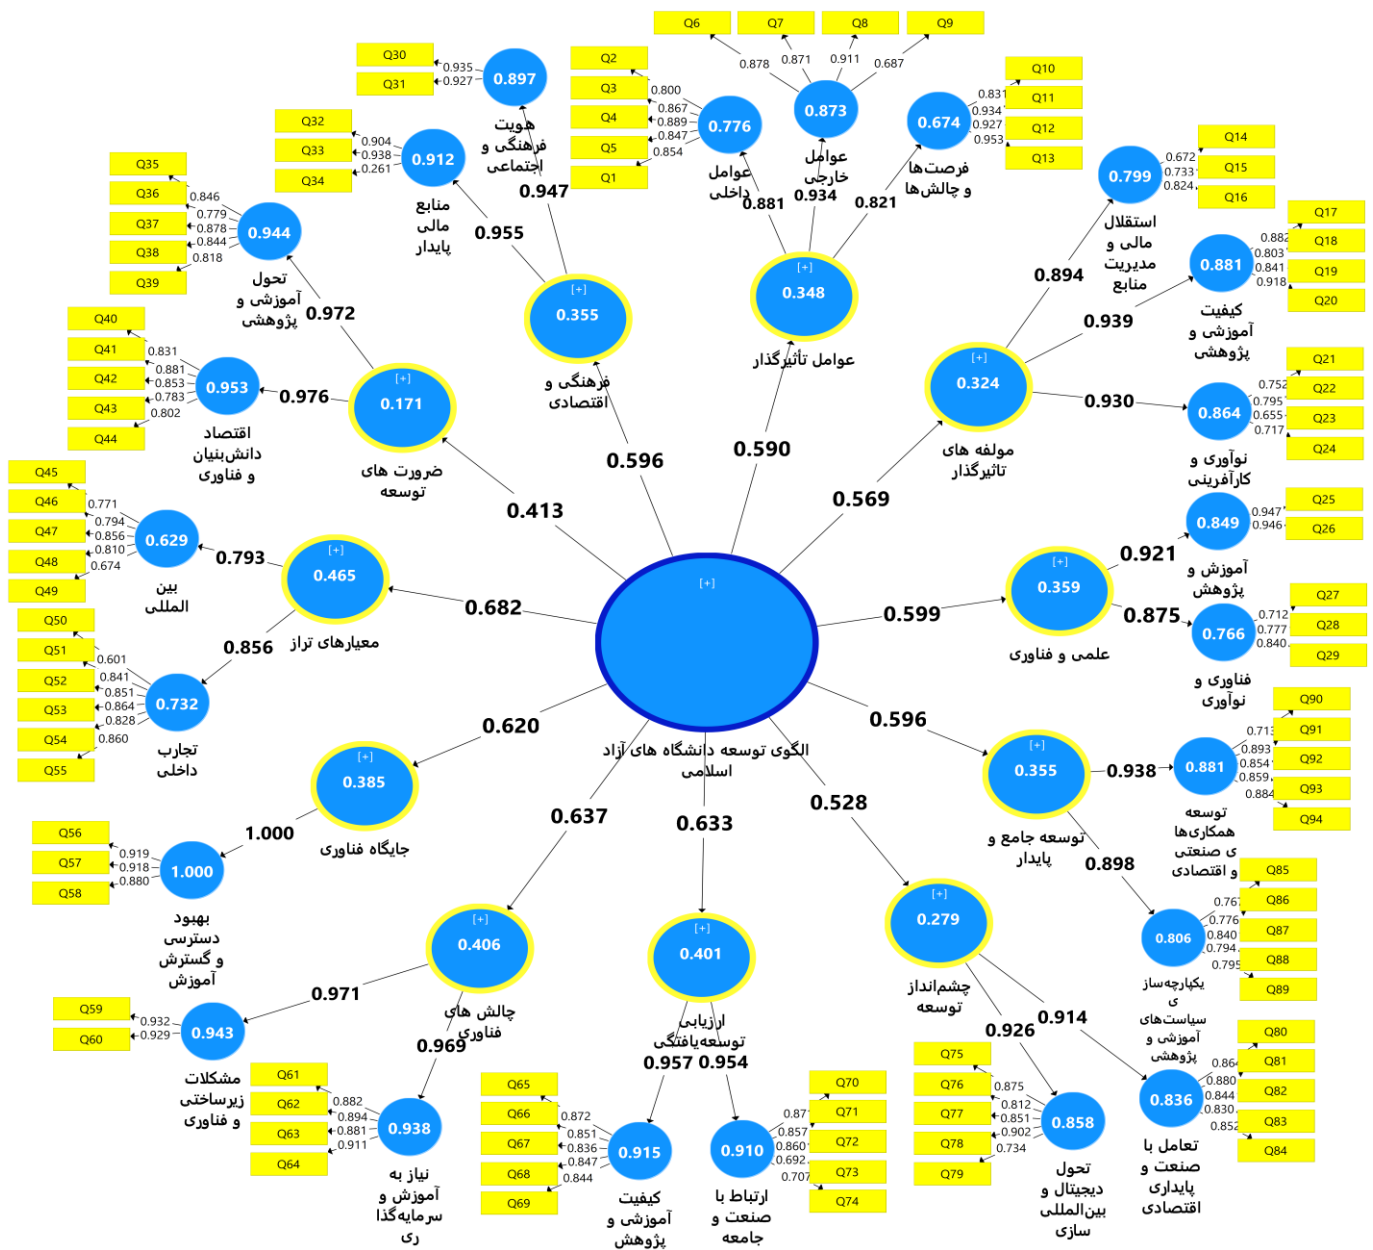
Q6 Q7 Q8 Q9
0.878 0.871 0.911 0.687
0.873
عوامل خارجی

Q30 Q31
0.935 0.927
0.897
هویت فرهنگی و اجتماعی

Q2 Q3 Q4 Q5 Q1
0.800 0.867 0.889 0.847 0.854
0.776
عوامل داخلی

Q10 Q11 Q12 Q13
0.831 0.934 0.927 0.953
0.674
فرصت‌ها و چالش‌ها

Q32 Q33 Q34
0.904 0.938 0.261
0.912
منابع مالی پایدار

0.947 0.881 0.934 0.821

Q35 Q36 Q37 Q38 Q39
0.846 0.779 0.878 0.844 0.818
0.944
تحول آموزش و پژوهش

0.955

Q14 Q15 Q16
0.672 0.733 0.824
0.799
استقلال مالی و مدیریت منابع

Q17 Q18 Q19 Q20
0.882 0.803 0.841 0.918
0.881
کیفیت آموزش و پژوهش

[+] 0.355
فرهنگی و اقتصادی

[+] 0.348
عوامل تأثیرگذار

0.972 0.894 0.939

Q40 Q41 Q42 Q43 Q44
0.831 0.881 0.853 0.783 0.802
0.953
اقتصاد دانش‌بنیان و فناوری

0.976
[+] 0.171
ضرورت های توسعه

[+] 0.324
مولفه های تاثیرگذار

0.930
Q21 Q22 Q23 Q24
0.752 0.795 0.655 0.717
0.864
نوآوری و کارآفرینی

0.596 0.590
0.413 0.569

Q45 Q46 Q47 Q48 Q49
0.771 0.794 0.856 0.810 0.674
0.629
بین المللی

0.793
[+] 0.465
معیارهای تراز

0.682

[+]

0.599
[+] 0.359
علمی و فناوری

Q25 Q26
0.947 0.946
0.849
آموزش و پژوهش
0.921
0.875
Q27 Q28 Q29
0.712 0.777 0.840
0.766
فناوری و نوآوری

0.856
Q50 Q51 Q52 Q53 Q54 Q55
0.601 0.841 0.851 0.864 0.828 0.860
0.732
تجارب داخلی

0.620
الگوی توسعه دانشگاه های آزاد اسلامی

0.596
[+] 0.355
توسعه جامع و پایدار
0.938
Q90 Q91 Q92 Q93 Q94
0.713 0.893 0.854 0.859 0.884
0.881
توسعه همکاری‌ها ی صنعتی و اقتصادی

[+] 0.385
جایگاه فناوری
1.000
Q56 Q57 Q58
0.919 0.918 0.880
1.000
بهبود دسترسی و گسترش آموزش

0.637 0.633 0.528

0.898
Q85 Q86 Q87 Q88 Q89
0.767 0.776 0.840 0.794 0.795
0.806
یکپارچه‌ساز ی سیاست‌های آموزشی و پژوهشی

[+] 0.406
چالش های فناوری

[+] 0.401
ارزیابی توسعه‌یافتگی

[+] 0.279
چشم‌انداز توسعه

0.971
Q59 Q60
0.932 0.929
0.943
مشکلات زیرساختی و فناوری

0.969
0.957 0.954
0.926 0.914

Q80 Q81 Q82 Q83 Q84
0.864 0.880 0.844 0.830 0.852
0.836
تعامل با صنعت و پایداری اقتصادی

Q61 Q62 Q63 Q64
0.882 0.894 0.881 0.911
0.938
نیاز به آموزش و سرمایه‌گذا ری

Q65 Q66 Q67 Q68 Q69
0.872 0.851 0.836 0.847 0.844
0.915
کیفیت آموزش و پژوهش

Q70 Q71 Q72 Q73 Q74
0.871 0.857 0.860 0.692 0.707
0.910
ارتباط با صنعت و جامعه

Q75 Q76 Q77 Q78 Q79
0.875 0.812 0.851 0.902 0.734
0.858
تحول دیجیتال و بین‌المللی سازی